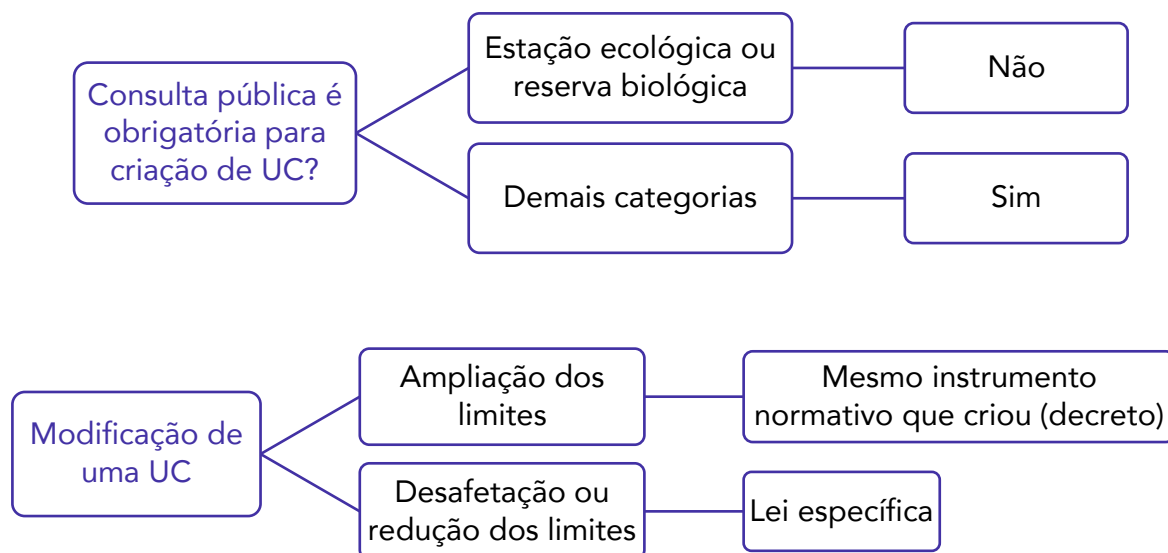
Consulta pública é obrigatória para criação de UC?

Estação ecológica ou reserva biológica

Não

Demais categorias

Sim

Modificação de uma UC

Ampliação dos limites

Mesmo instrumento normativo que criou (decreto)

Desafetação ou redução dos limites

Lei específica